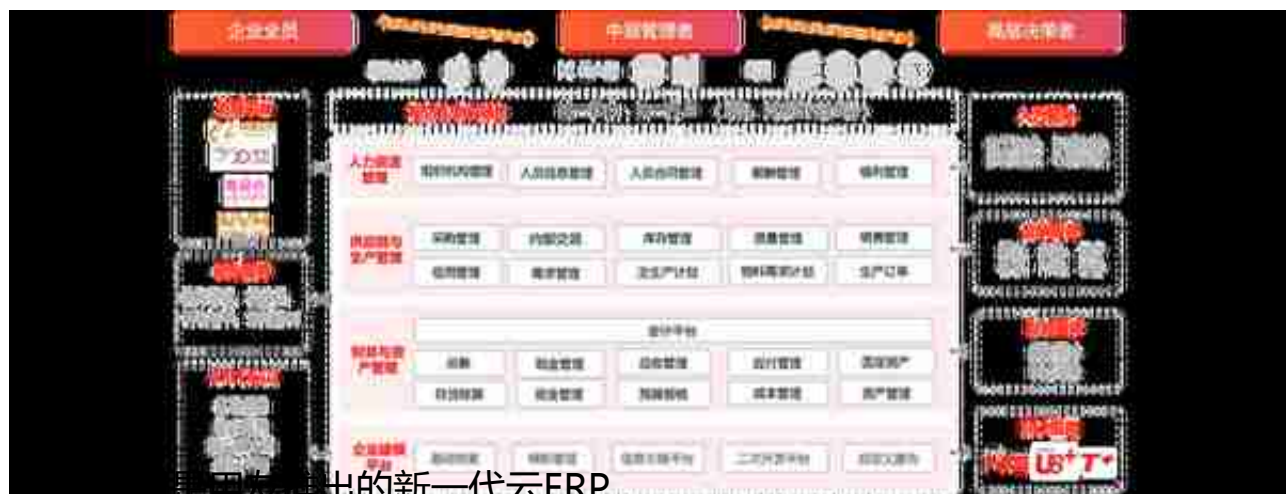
企业全员

中层管理者

高层决策者

人力资源管理

组织机构管理

人员信息管理

人员合同管理

薪酬管理

福利管理

供应链与生产管理

采购管理

内部交易

库存管理

质量管理

销售管理

信用管理

需求管理

主生产计划

物料需求计划

生产订单

财务与资产管理

会计平台

总账

现金管理

应收管理

应付管理

固定资产

合并报表

税金管理

预算管控

成本管理

资产管理

企业建模平台

基础档案

权限管理

信息交换平台

二次开发平台

移动应用

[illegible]出的新一代云ERP

U8⁺ T⁺